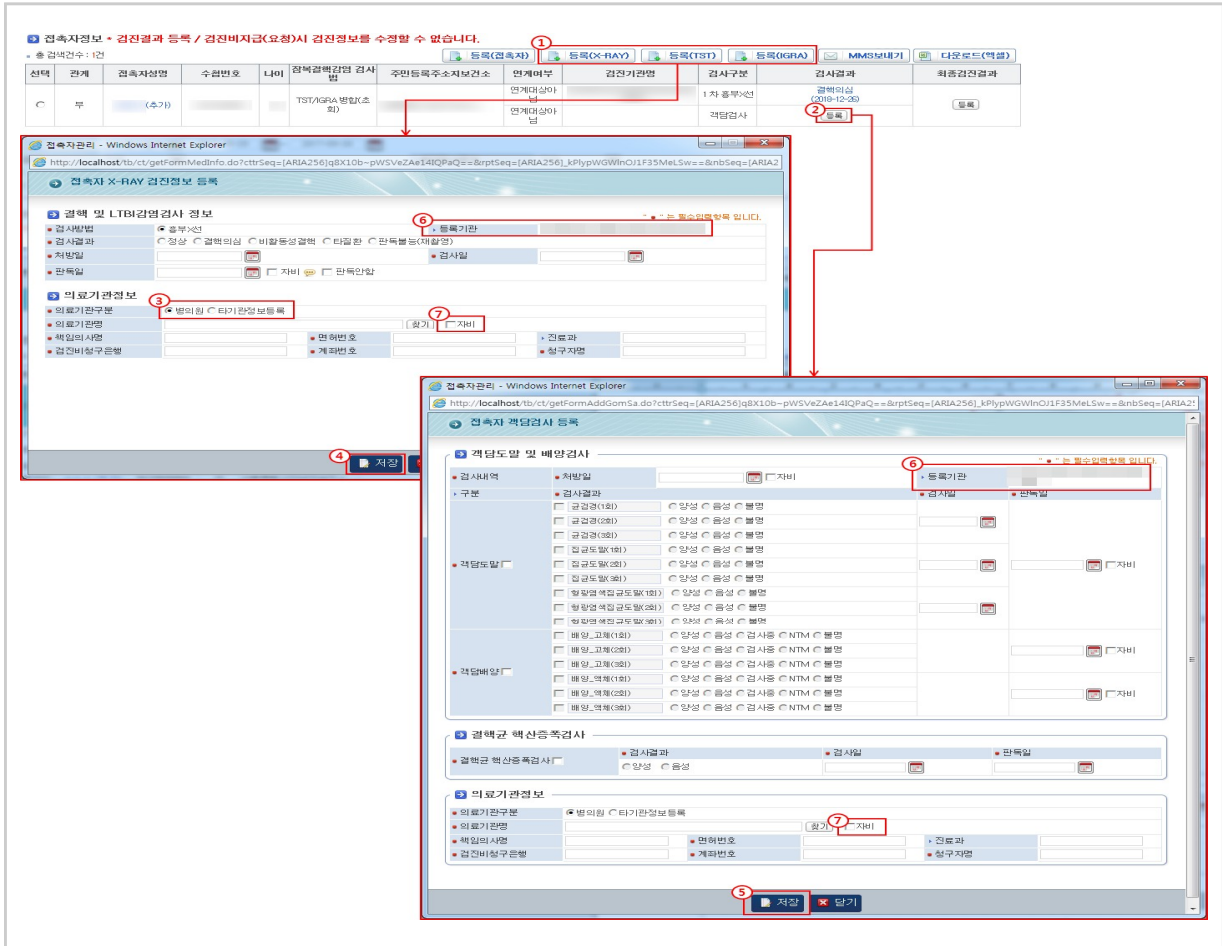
접촉자정보 * 검진결과 등록 / 검진비지급(요청)시 검진정보를 수정할 수 없습니다.

총 검색건수 : 1건

등록(접촉자) ① 등록(X-RAY) 등록(TST) 등록(IGRA) MMS보내기 다운로드(엑셀)

| 선택 | 관계 | 접촉자성명 | 수검번호 | 나이 | 잠복결핵감염 검사법 | 주민등록주소지보건소 | 연계여부 | 검진기관명 | 검사구분 | 검사결과 | 최종검진결과 |
|---|---|---|---|---|---|---|---|---|---|---|---|
| ○ | 부 | (추가) | | | TST/IGRA 병합(초회) | | 연계대상아님 | | 1차 흉부X선 | 결핵의심 (2018-12-26) | 등록 |
| | | | | | | | 연계대상아님 | | 객담검사 | ② 등록 | |

접촉자관리 - Windows Internet Explorer

http://localhost/tb/ct/getFormMedInfo.do?cttrSeq=[ARIA256]q8X10b~pWSVeZAe14IQPaQ==&rptSeq=[ARIA256]_kPlypWGWlnOJ1F35MeLSw==&nbSeq=[ARIA2

접촉자 X-RAY 검진정보 등록

결핵 및 LTBI감염검사 정보

" * " 는 필수입력항목 입니다.

검사방법 ◉ 흉부X선 ⑥ 등록기관
검사결과 ○정상 ○결핵의심 ○비활동성결핵 ○타질환 ○판독불능(재촬영)
처방일 검사일
판독일 □ 자비 □ 판독안함

의료기관정보

의료기관구분 ③ ◉ 병의원 ○ 타기관정보등록
의료기관명 찾기 ⑦ □자비
책임의사명 면허번호 진료과
검진비청구은행 계좌번호 청구자명

④ 저장

접촉자관리 - Windows Internet Explorer

http://localhost/tb/ct/getFormAddGomSa.do?cttrSeq=[ARIA256]q8X10b~pWSVeZAe14IQPaQ==&rptSeq=[ARIA256]_kPlypWGWlnOJ1F35MeLSw==&nbSeq=[ARIA25

접촉자 객담검사 등록

객담도말 및 배양검사

" * " 는 필수입력항목 입니다.

검사내역 처방일 □자비 ⑥ 등록기관
구분 검사결과 검사일 판독일

객담도말 □
□ 균검경(1회) ○양성 ○음성 ○불명
□ 균검경(2회) ○양성 ○음성 ○불명
□ 균검경(3회) ○양성 ○음성 ○불명
□ 집균도말(1회) ○양성 ○음성 ○불명
□ 집균도말(2회) ○양성 ○음성 ○불명 □자비
□ 집균도말(3회) ○양성 ○음성 ○불명
□ 형광염색집균도말(1회) ○양성 ○음성 ○불명
□ 형광염색집균도말(2회) ○양성 ○음성 ○불명
□ 형광염색집균도말(3회) ○양성 ○음성 ○불명

객담배양 □
□ 배양_고체(1회) ○양성 ○음성 ○검사중 ○NTM ○불명
□ 배양_고체(2회) ○양성 ○음성 ○검사중 ○NTM ○불명 □자비
□ 배양_고체(3회) ○양성 ○음성 ○검사중 ○NTM ○불명
□ 배양_액체(1회) ○양성 ○음성 ○검사중 ○NTM ○불명
□ 배양_액체(2회) ○양성 ○음성 ○검사중 ○NTM ○불명 □자비
□ 배양_액체(3회) ○양성 ○음성 ○검사중 ○NTM ○불명

결핵균 핵산증폭검사

결핵균 핵산증폭검사 □ 검사결과 ○양성 ○음성 검사일 판독일

의료기관정보

의료기관구분 ◉ 병의원 ○ 타기관정보등록
의료기관명 찾기 ⑦ □자비
책임의사명 면허번호 진료과
검진비청구은행 계좌번호 청구자명

⑤ 저장 닫기